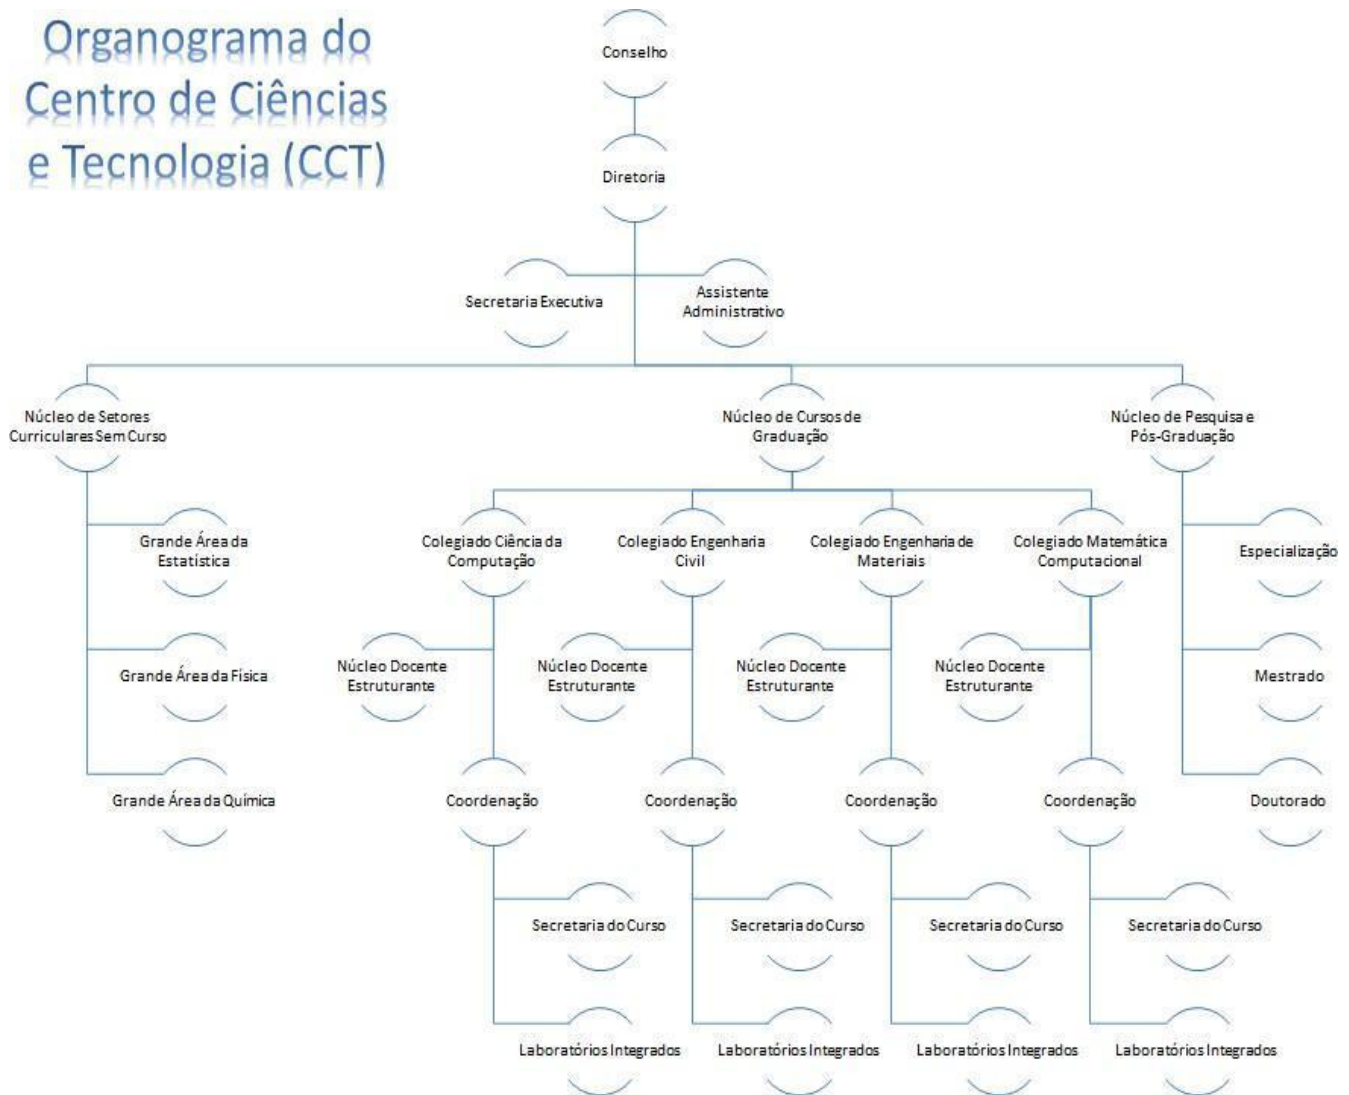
Organograma do Centro de Ciências e Tecnologia (CCT)

Conselho

Diretoria

Secretaria Executiva

Assistente Administrativo

Núcleo de Setores Curriculares Sem Curso

Grande Área da Estatística

Grande Área da Física

Grande Área da Química

Núcleo de Cursos de Graduação

Colegiado Ciência da Computação

Núcleo Docente Estruturante

Coordenação

Secretaria do Curso

Laboratórios Integrados

Colegiado Engenharia Civil

Núcleo Docente Estruturante

Coordenação

Secretaria do Curso

Laboratórios Integrados

Colegiado Engenharia de Materiais

Núcleo Docente Estruturante

Coordenação

Secretaria do Curso

Laboratórios Integrados

Colegiado Matemática Computacional

Núcleo Docente Estruturante

Coordenação

Secretaria do Curso

Laboratórios Integrados

Núcleo de Pesquisa e Pós-Graduação

Especialização

Mestrado

Doutorado